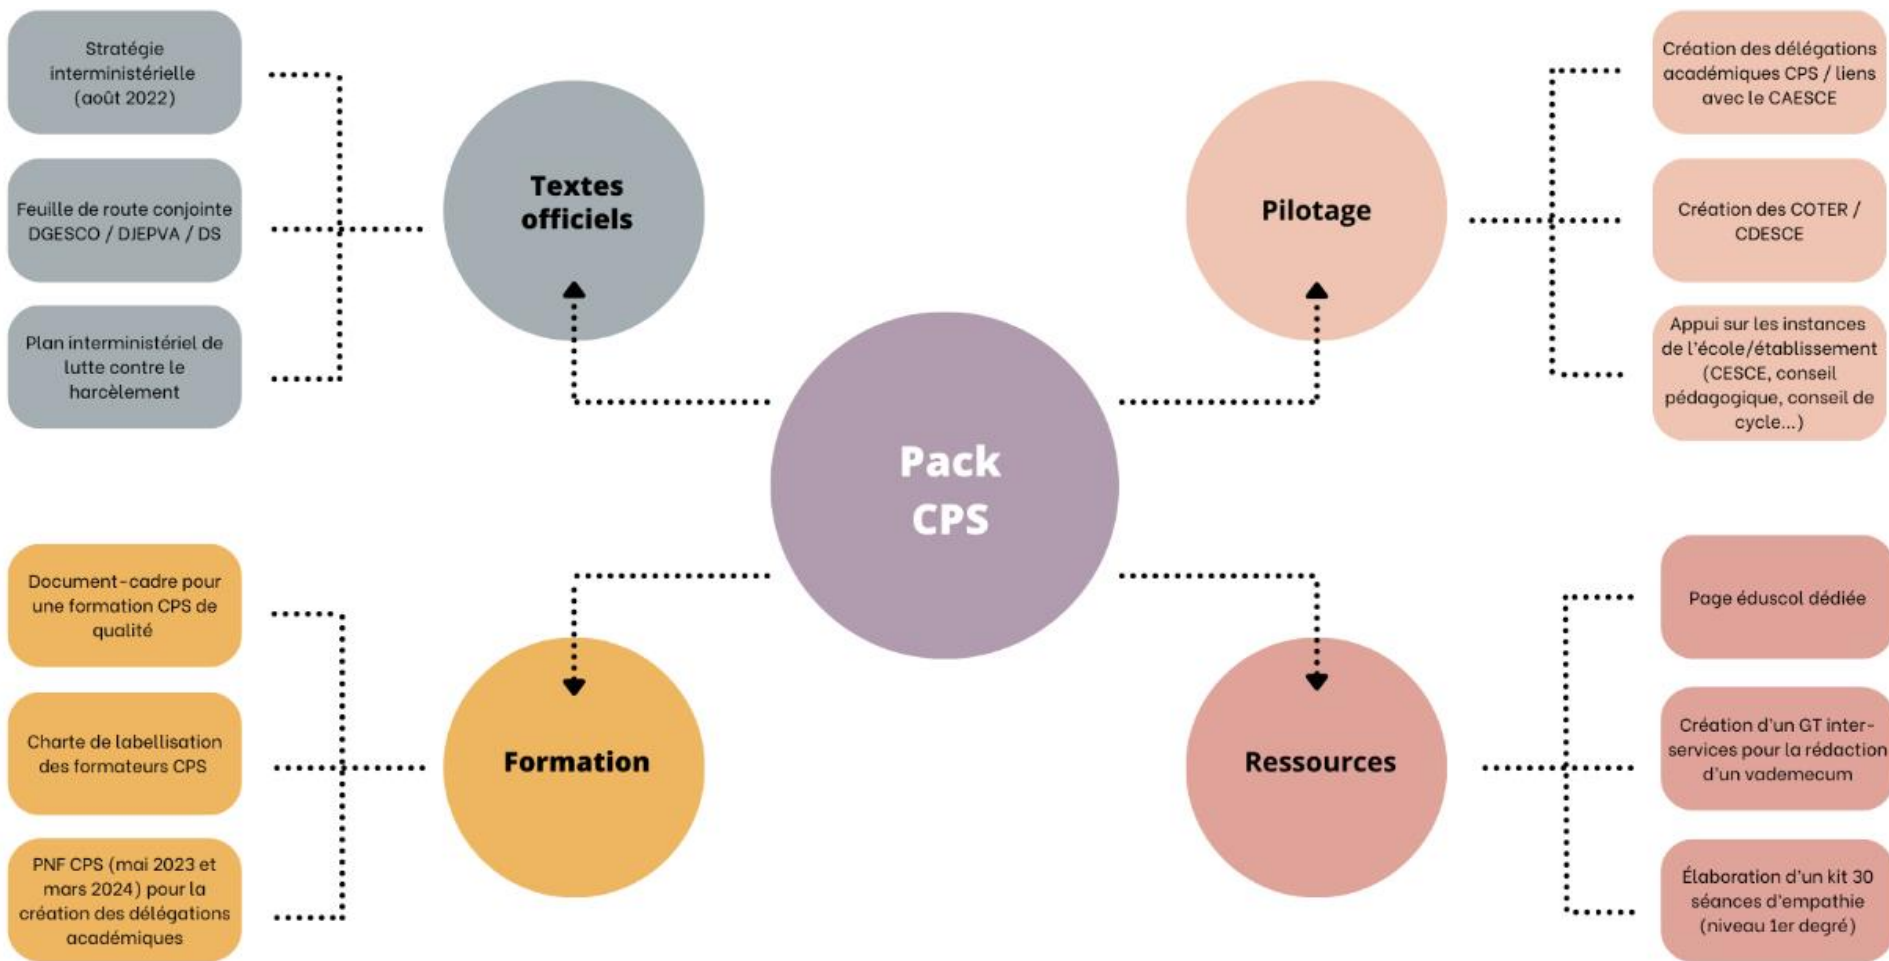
Stratégie interministérielle (août 2022)

Feuille de route conjointe DGESCO / DJEPVA / DS

Plan interministériel de lutte contre le harcèlement

Textes officiels

Pilotage

Création des délégations académiques CPS / liens avec le CAESCE

Création des COTER / CDESCE

Appui sur les instances de l'école/établissement (CESCE, conseil pédagogique, conseil de cycle...)

Pack CPS

Document-cadre pour une formation CPS de qualité

Charte de labellisation des formateurs CPS

PNF CPS (mai 2023 et mars 2024) pour la création des délégations académiques

Formation

Ressources

Page éduscol dédiée

Création d'un GT inter-services pour la rédaction d'un vademecum

Élaboration d'un kit 30 séances d'empathie (niveau 1er degré)